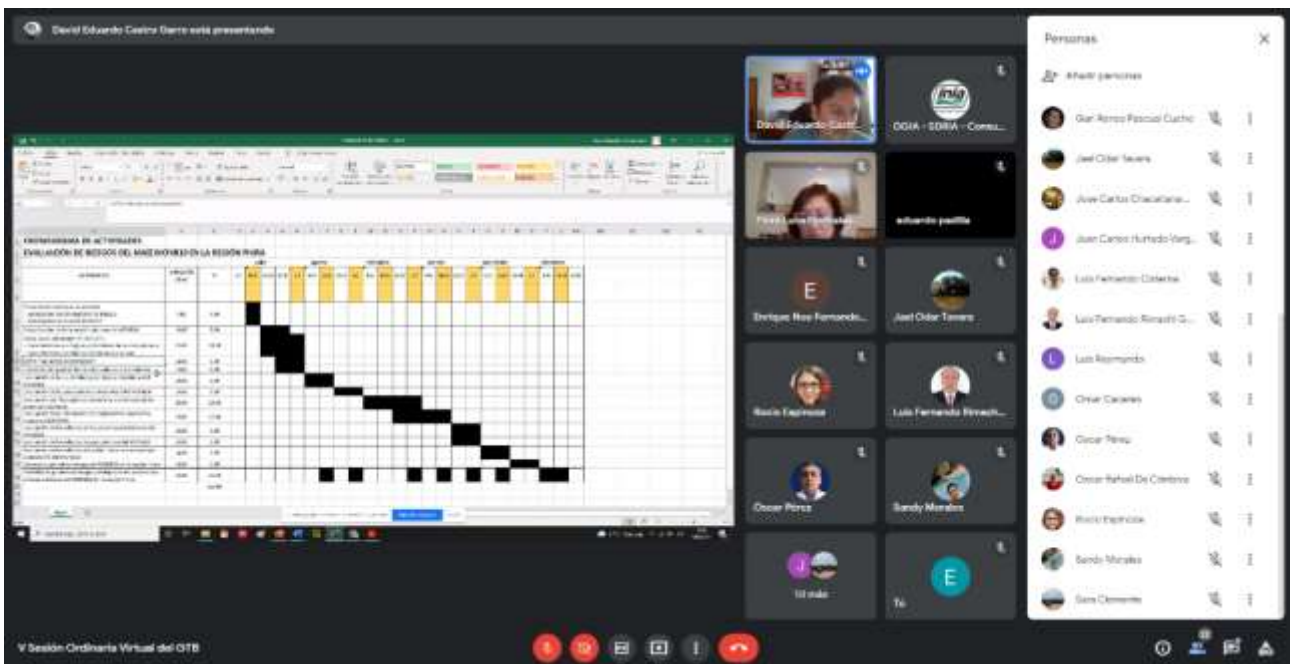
David Eduardo Castro Garro está presentando

CRONOGRAMA DE ACTIVIDADES
EVALUACIÓN DE RIESGOS DEL MAÍZ INVIERNO EN LA REGIÓN PIURA

David Eduardo Castr...
OGIA - SDRIA - Consu...
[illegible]
eduardo padilla
E
Enrique Noe Fernando...
Joel Cidar Tavara
Rocio Espinoza
Luis Fernando Rimach...
Oscar Pérez
Sandy Morales
J
13 más
E
Tú

Personas
Añadir personas
Gian Renzo Pascual Cucho
Joel Cidar Tavara
Jose Carlos Chacaltana...
Juan Carlos Hurtado Varg...
Luis Fernando Cisneros
Luis Fernando Rimachi G...
Luis Raymundo
Omar Caceres
Oscar Pérez
Oscar Rafael De Cordova
Rocio Espinoza
Sandy Morales
Sara Clemente

V Sesión Ordinaria Virtual del GTB